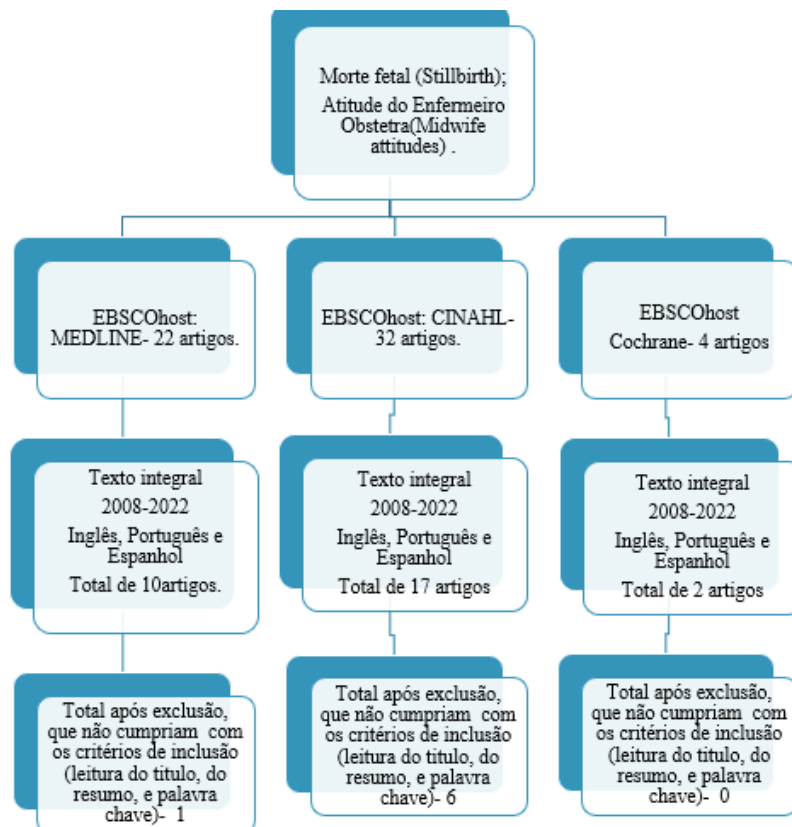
Morte fetal (Stillbirth);
Atitude do Enfermeiro Obstetra(Midwife attitudes) .

EBSCOhost: MEDLINE- 22 artigos.

EBSCOhost: CINAHL- 32 artigos.

EBSCOhost Cochrane- 4 artigos

Texto integral
2008-2022
Inglês, Português e Espanhol
Total de 10artigos.

Texto integral
2008-2022
Inglês, Português e Espanhol
Total de 17 artigos

Texto integral
2008-2022
Inglês, Português e Espanhol
Total de 2 artigos

Total após exclusão, que não cumpriam com os critérios de inclusão (leitura do titulo, do resumo, e palavra chave)- 1

Total após exclusão, que não cumpriam com os critérios de inclusão (leitura do titulo, do resumo, e palavra chave)- 6

Total após exclusão, que não cumpriam com os critérios de inclusão (leitura do titulo, do resumo, e palavra chave)- 0